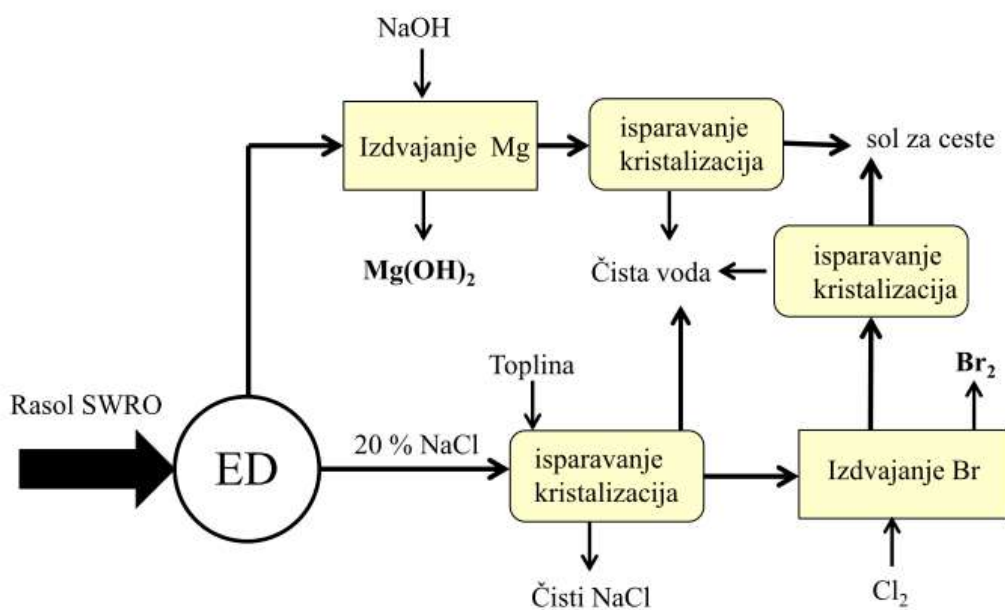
NaOH

Izdvajanje Mg

isparavanje kristalizacija

sol za ceste

$Mg(OH)_2$

Čista voda

isparavanje kristalizacija

Toplina

$Br_2$

Rasol SWRO

ED

20 % NaCl

isparavanje kristalizacija

Izdvajanje Br

Čisti NaCl

$Cl_2$